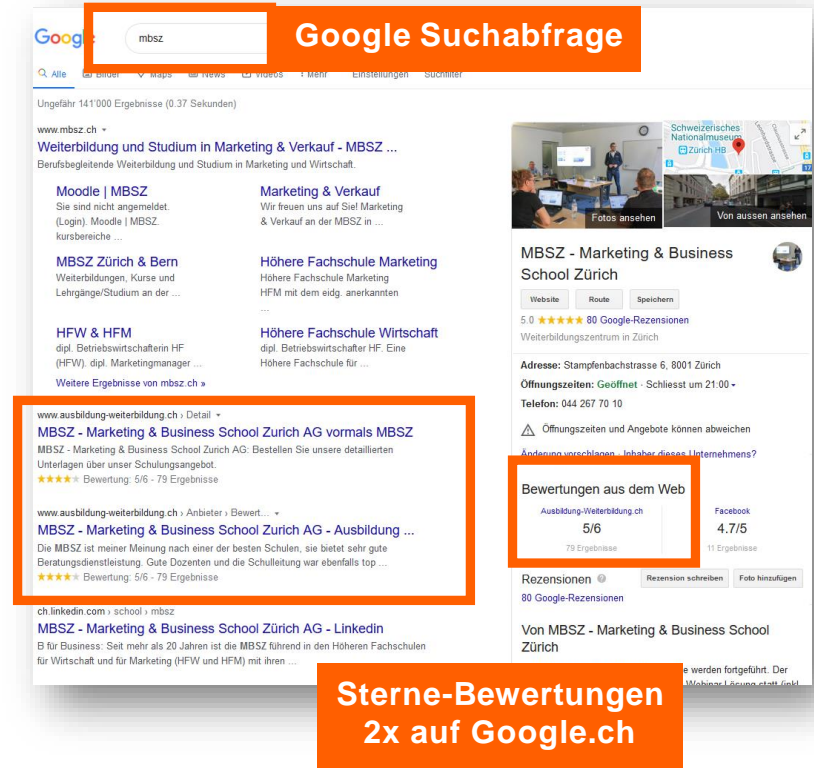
Google mbsz

Google Suchabfrage

Alle Bilder Maps News Videos Mehr Einstellungen Suchfilter

Ungefähr 141'000 Ergebnisse (0.37 Sekunden)

www.mbsz.ch

Weiterbildung und Studium in Marketing & Verkauf - MBSZ ...

Berufsbegleitende Weiterbildung und Studium in Marketing und Wirtschaft.

Moodle | MBSZ
Sie sind nicht angemeldet. (Login). Moodle | MBSZ. kursbereiche ...

Marketing & Verkauf
Wir freuen uns auf Sie! Marketing & Verkauf an der MBSZ in ...

MBSZ Zürich & Bern
Weiterbildungen, Kurse und Lehrgänge/Studium an der ...

Höhere Fachschule Marketing
Höhere Fachschule Marketing HFM mit dem eidg. anerkannten ...

HFW & HFM
dipl. Betriebswirtschafterin HF (HFW). dipl. Marketingmanager ...

Höhere Fachschule Wirtschaft
dipl. Betriebswirtschafter HF. Eine Höhere Fachschule für ...

Weitere Ergebnisse von mbsz.ch »

www.ausbildung-weiterbildung.ch › Detail

MBSZ - Marketing & Business School Zurich AG vormals MBSZ

MBSZ - Marketing & Business School Zurich AG: Bestellen Sie unsere detaillierten Unterlagen über unser Schulungsangebot.

★★★★ Bewertung: 5/6 - 79 Ergebnisse

www.ausbildung-weiterbildung.ch › Anbieter › Bewert...

MBSZ - Marketing & Business School Zurich AG - Ausbildung ...

Die MBSZ ist meiner Meinung nach einer der besten Schulen, sie bietet sehr gute Beratungsdienstleistung. Gute Dozenten und die Schulleitung war ebenfalls top ...

★★★★ Bewertung: 5/6 - 79 Ergebnisse

ch.linkedin.com › school › mbsz

MBSZ - Marketing & Business School Zürich AG - Linkedin

B für Business: Seit mehr als 20 Jahren ist die MBSZ führend in den Höheren Fachschulen für Wirtschaft und für Marketing (HFW und HFM) mit ihren ...

Schweizerisches Nationalmuseum
Zürich HB

Fotos ansehen

Von aussen ansehen

MBSZ - Marketing & Business School Zürich

Website Route Speichern

5.0 ★★★★★ 80 Google-Rezensionen

Weiterbildungszentrum in Zürich

Adresse: Stampfenbachstrasse 6, 8001 Zürich

Öffnungszeiten: Geöffnet · Schliesst um 21:00

Telefon: 044 267 70 10

Öffnungszeiten und Angebote können abweichen

Änderung vorschlagen · Inhaber dieses Unternehmens?

Bewertungen aus dem Web

Ausbildung-Weiterbildung.ch
5/6
79 Ergebnisse

Facebook
4.7/5
11 Ergebnisse

Rezensionen

Rezension schreiben Foto hinzufügen

80 Google-Rezensionen

Von MBSZ - Marketing & Business School Zürich

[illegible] werden fortgeführt. Der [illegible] Webinar Lösung statt (inkl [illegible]

Sterne-Bewertungen 2x auf Google.ch